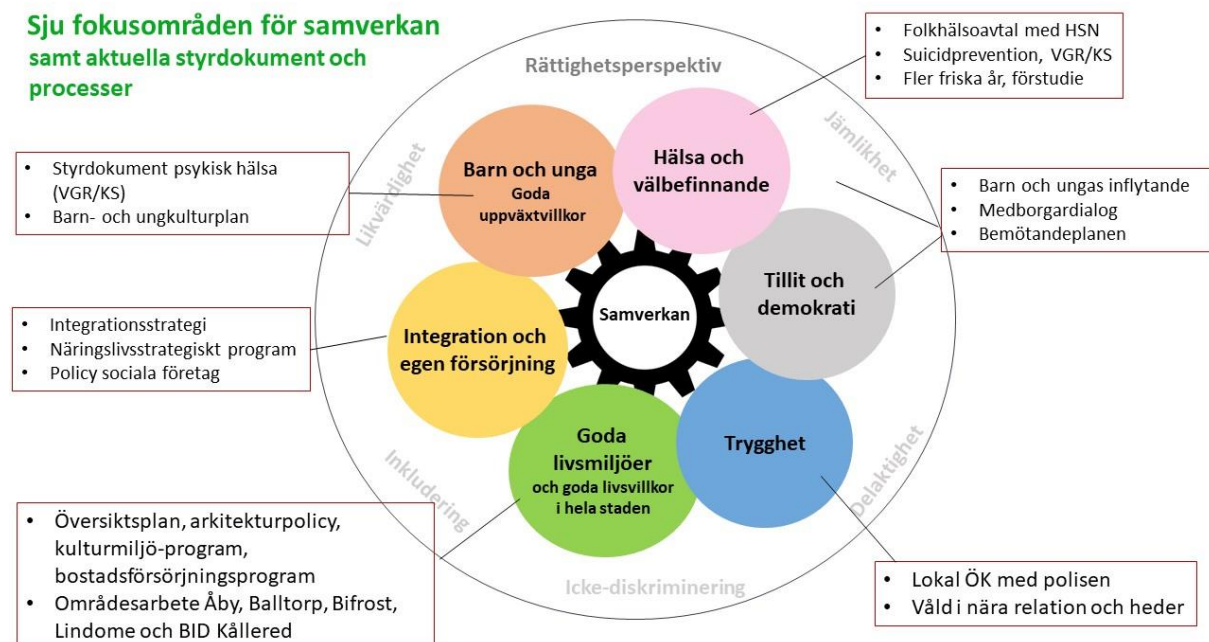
Sju fokusområden för samverkan
samt aktuella styrdokument och processer

Rättighetsperspektiv

Jämlikhet

Delaktighet

Icke-diskriminering

Inkludering

Likvärdighet

- Folkhälsoavtal med HSN
- Suicidprevention, VGR/KS
- Fler friska år, förstudie

- Styrdokument psykisk hälsa (VGR/KS)
- Barn- och ungkulturplan

- Barn och ungas inflytande
- Medborgardialog
- Bemötandeplanen

- Integrationsstrategi
- Näringslivsstrategiskt program
- Policy sociala företag

Barn och unga
Goda uppväxtvillkor

Hälsa och välbefinnande

Tillit och demokrati

Samverkan

Integration och egen försörjning

Goda livsmiljöer
och goda livsvillkor i hela staden

Trygghet

- Översiktsplan, arkitekturpolicy, kulturmiljö-program, bostadsförsörjningsprogram
- Områdesarbete Åby, Balltorp, Bifrost, Lindome och BID Kållered

- Lokal ÖK med polisen
- Våld i nära relation och heder